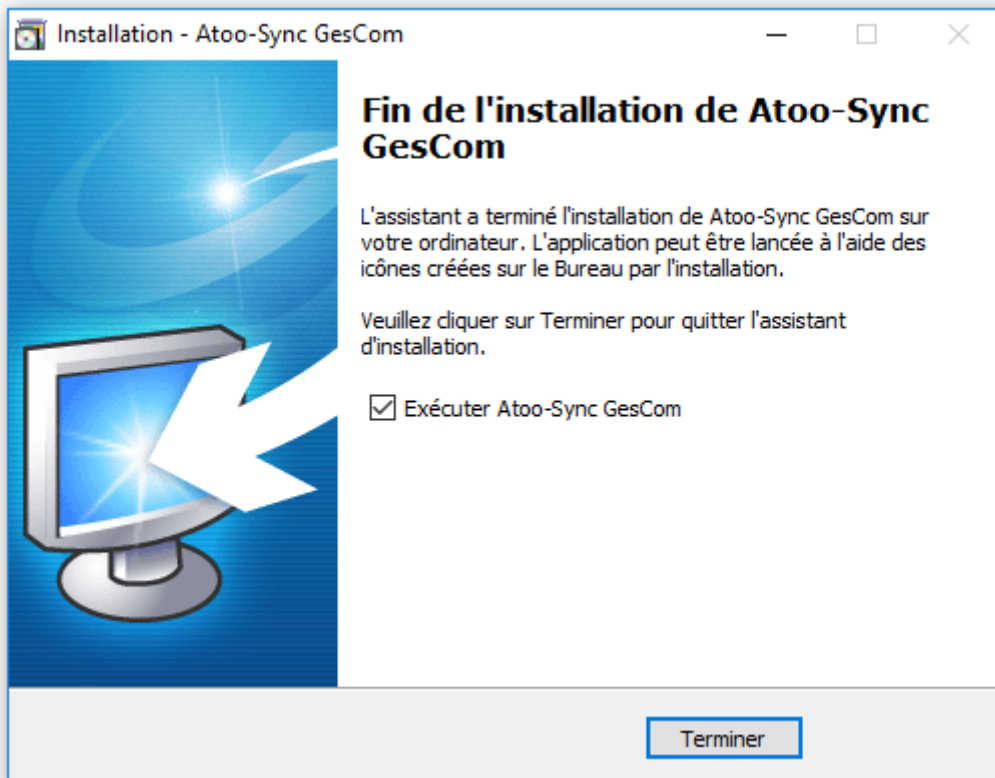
Installation - Atoo-Sync GesCom

Fin de l'installation de Atoo-Sync GesCom

L'assistant a terminé l'installation de Atoo-Sync GesCom sur votre ordinateur. L'application peut être lancée à l'aide des icônes créées sur le Bureau par l'installation.

Veuillez cliquer sur Terminer pour quitter l'assistant d'installation.

Exécuter Atoo-Sync GesCom

Terminer